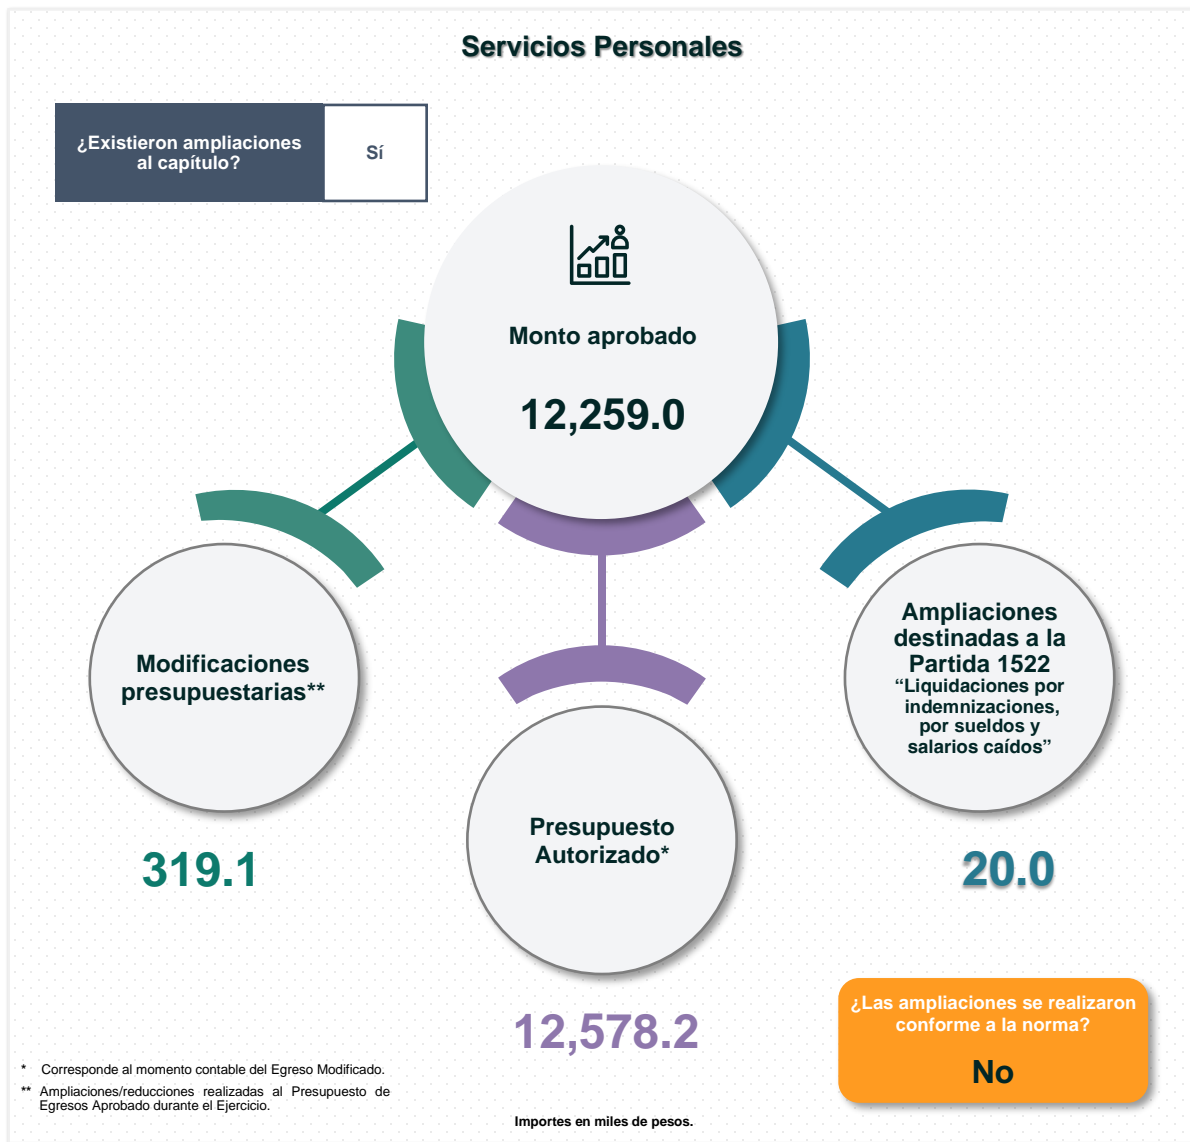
Servicios Personales

¿Existieron ampliaciones al capítulo?

Sí

Monto aprobado

12,259.0

Modificaciones presupuestarias**

319.1

Presupuesto Autorizado*

12,578.2

Ampliaciones destinadas a la Partida 1522
“Liquidaciones por indemnizaciones, por sueldos y salarios caídos”

20.0

¿Las ampliaciones se realizaron conforme a la norma?

No

* Corresponde al momento contable del Egreso Modificado.

** Ampliaciones/reducciones realizadas al Presupuesto de Egresos Aprobado durante el Ejercicio.

Importes en miles de pesos.